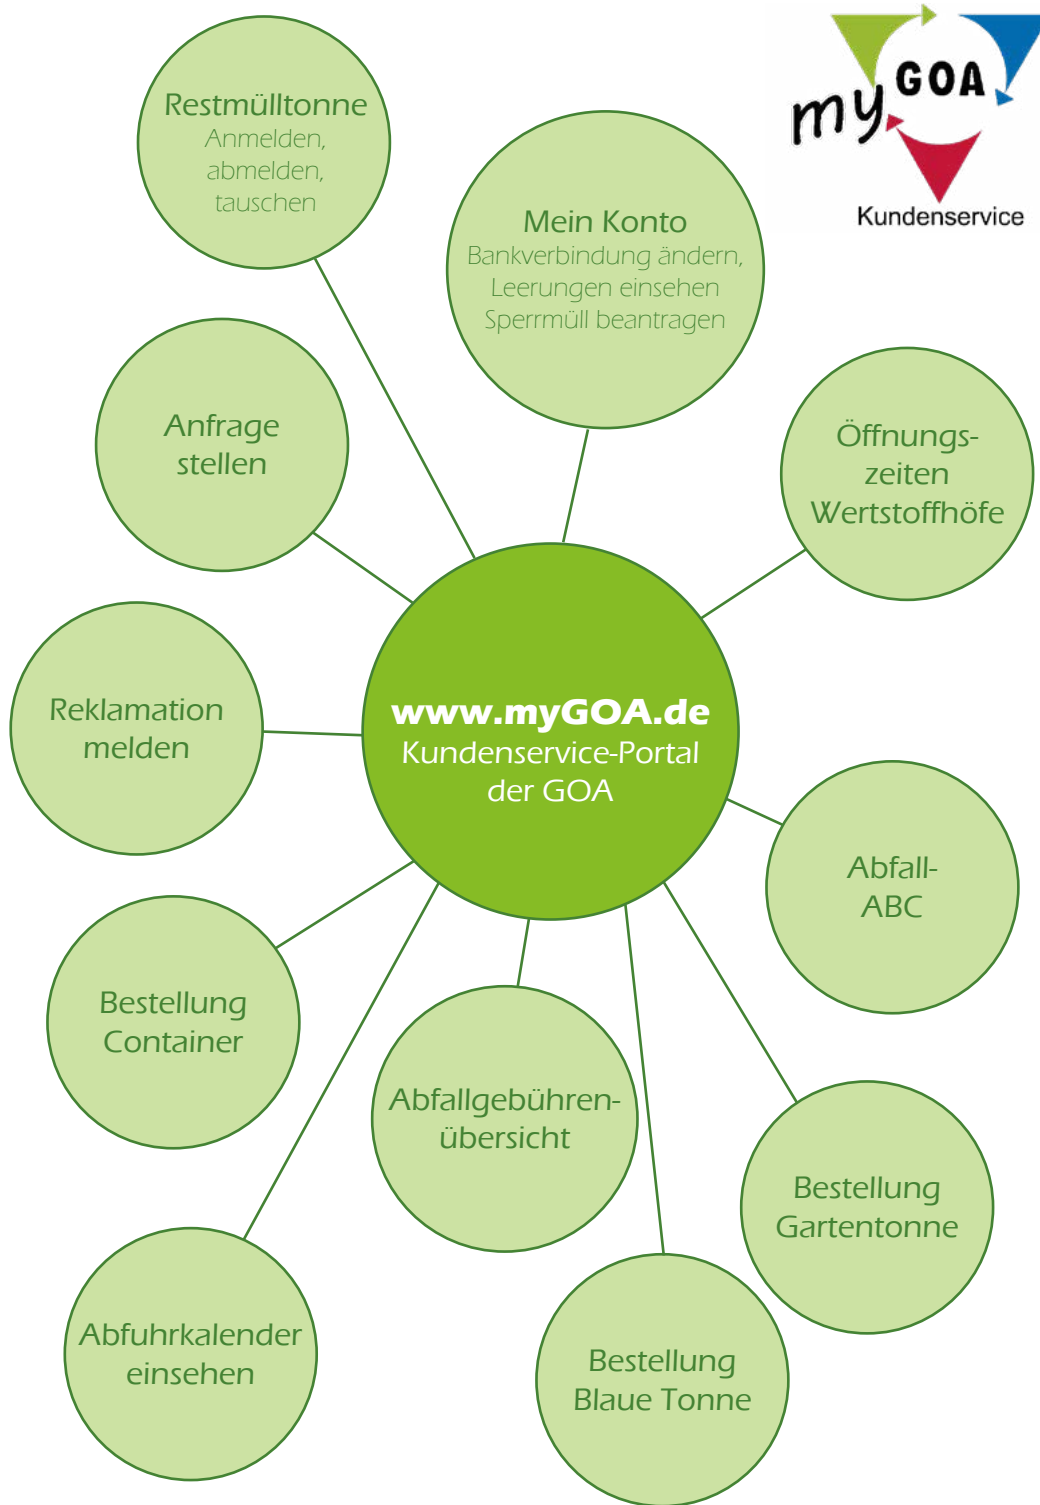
my GOA
Kundenservice

Restmülltonne
Anmelden, abmelden, tauschen

Mein Konto
Bankverbindung ändern, Leerungen einsehen Sperrmüll beantragen

Anfrage stellen

Öffnungszeiten Wertstoffhöfe

Reklamation melden

www.myGOA.de
Kundenservice-Portal der GOA

Abfall-ABC

Bestellung Container

Abfallgebührenübersicht

Bestellung Gartentonne

Abfuhrkalender einsehen

Bestellung Blaue Tonne